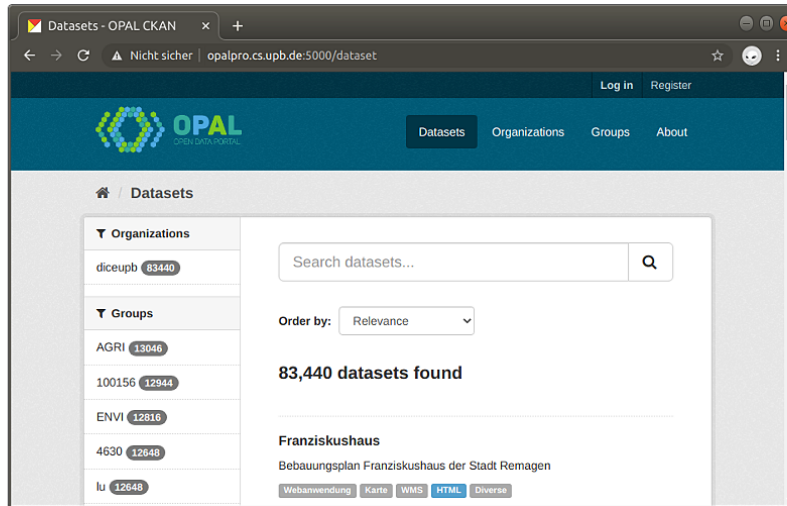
Datasets - OPAL CKAN
Nicht sicher | opalpro.cs.upb.de:5000/dataset

Log in Register

OPAL
OPEN DATA PORTAL

Datasets Organizations Groups About

Datasets

Organizations
diceupb 83440

Groups
AGRI 13046
100156 12944
ENVI 12816
4630 12648
lu 12648

Search datasets...

Order by: Relevance

83,440 datasets found

Franziskushaus
Bebauungsplan Franziskushaus der Stadt Remagen
Webanwendung Karte WMS HTML Diverse